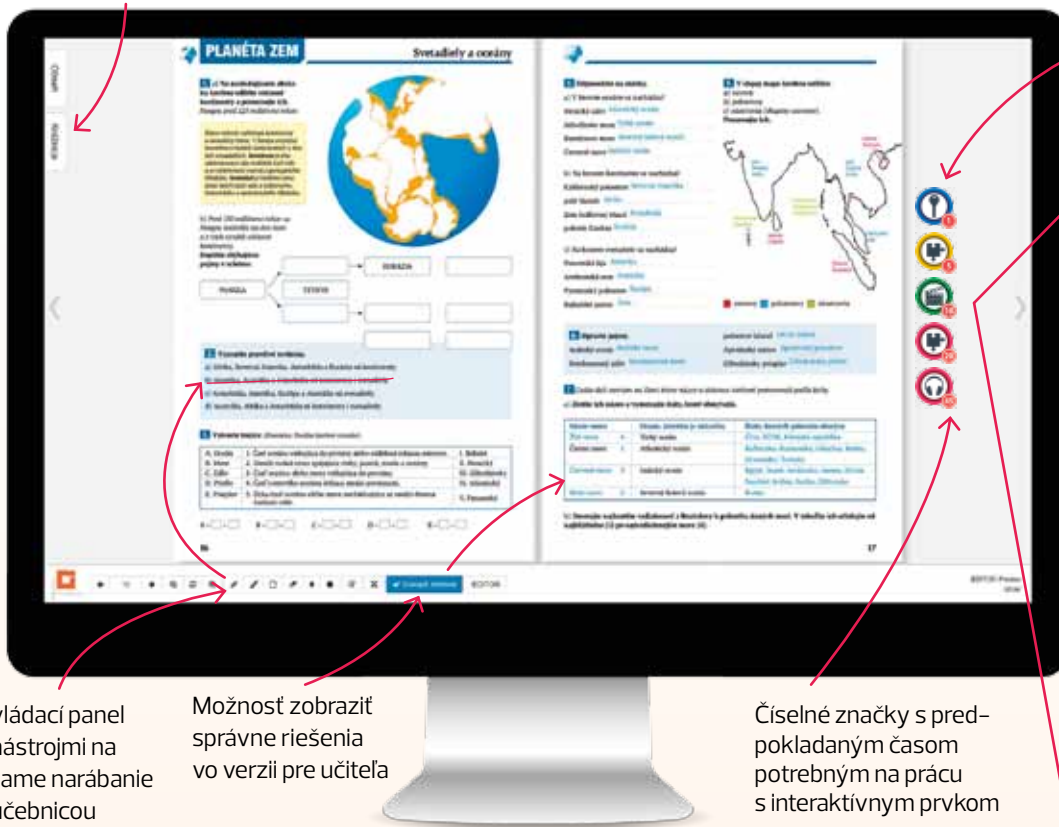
Obsah

Kotvice

PLANÉTA ZEM

Svetadiely a oceány

PANGEA

EURÁZIA

3 Vyznačte pravdivé tvrdenie.

4 Vyberte dvojice.

16

17

Zobraziť riešenie

EDITOR

yládací panel
nástrojmi na
ame narábanie
učebnicou

Možnosť zobraziť správne riešenia vo verzii pre učiteľa

Číselné značky s predpokladaným časom potrebným na prácu s interaktívnym prvkom